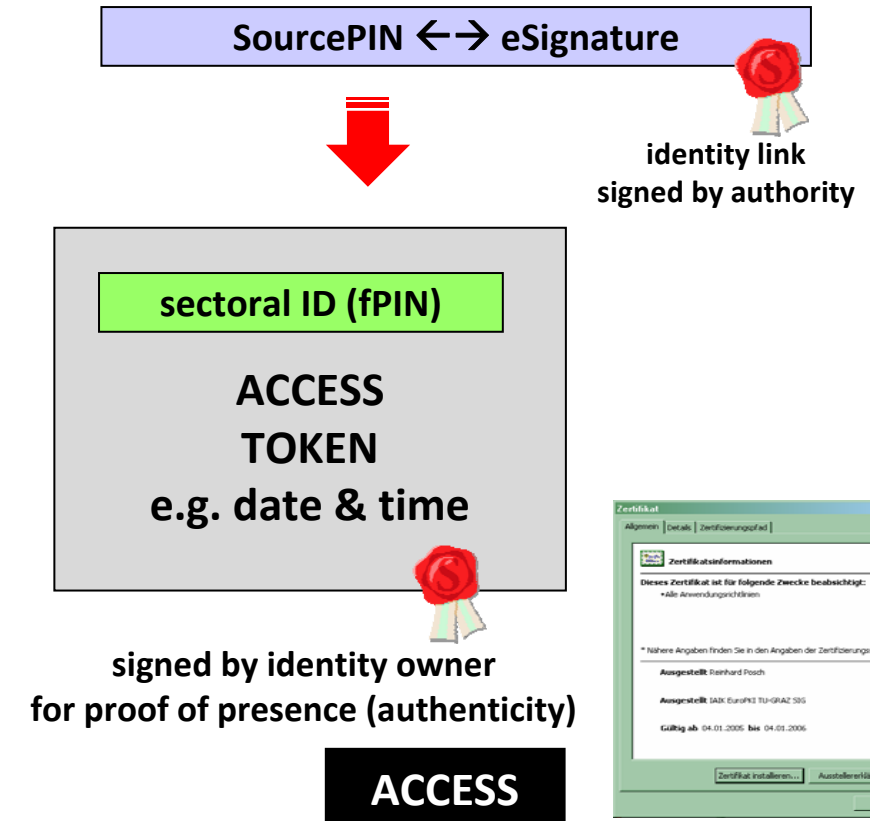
SourcePIN ←→ eSignature

identity link signed by authority

sectoral ID (fPIN)

ACCESS
TOKEN
e.g. date & time

signed by identity owner for proof of presence (authenticity)

ACCESS

Zertifikat

Allgemein | Details | Zertifizierungspfad

Zertifikatsinformationen

Dieses Zertifikat ist für folgende Zwecke beabsichtigt:
•Alle Anwendungsrichtlinien

* Nähere Angaben finden Sie in den Angaben der Zertifizierungs

Ausgestellt Reinhard Posch

Ausgestellt IAIK EuroPKI TU-GRAZ SIG

Gültig ab 04.01.2005 bis 04.01.2006

Zertifikat installieren... Ausstellererklä